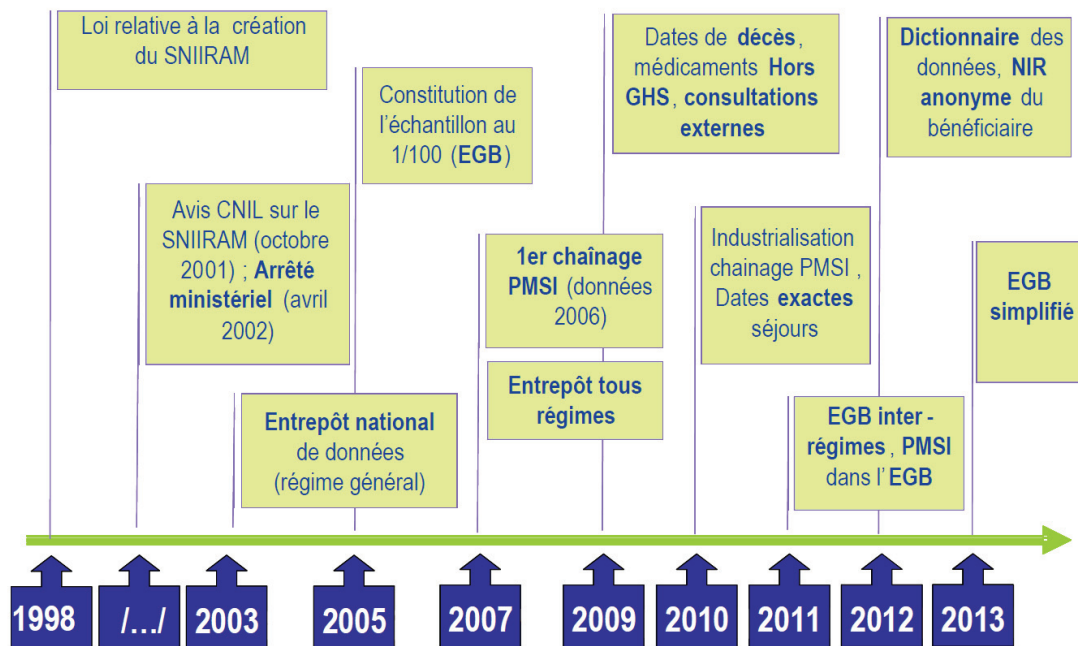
Loi relative à la création du SNIIRAM

Avis CNIL sur le SNIIRAM (octobre 2001) ; Arrêté ministériel (avril 2002)

Entrepôt national de données (régime général)

Constitution de l'échantillon au 1/100 (EGB)

1er chaînage PMSI (données 2006)

Entrepôt tous régimes

Dates de décès, médicaments Hors GHS, consultations externes

Industrialisation chainage PMSI , Dates exactes séjours

EGB inter - régimes , PMSI dans l' EGB

Dictionnaire des données, NIR anonyme du bénéficiaire

EGB simplifié

1998

/…/

2003

2005

2007

2009

2010

2011

2012

2013